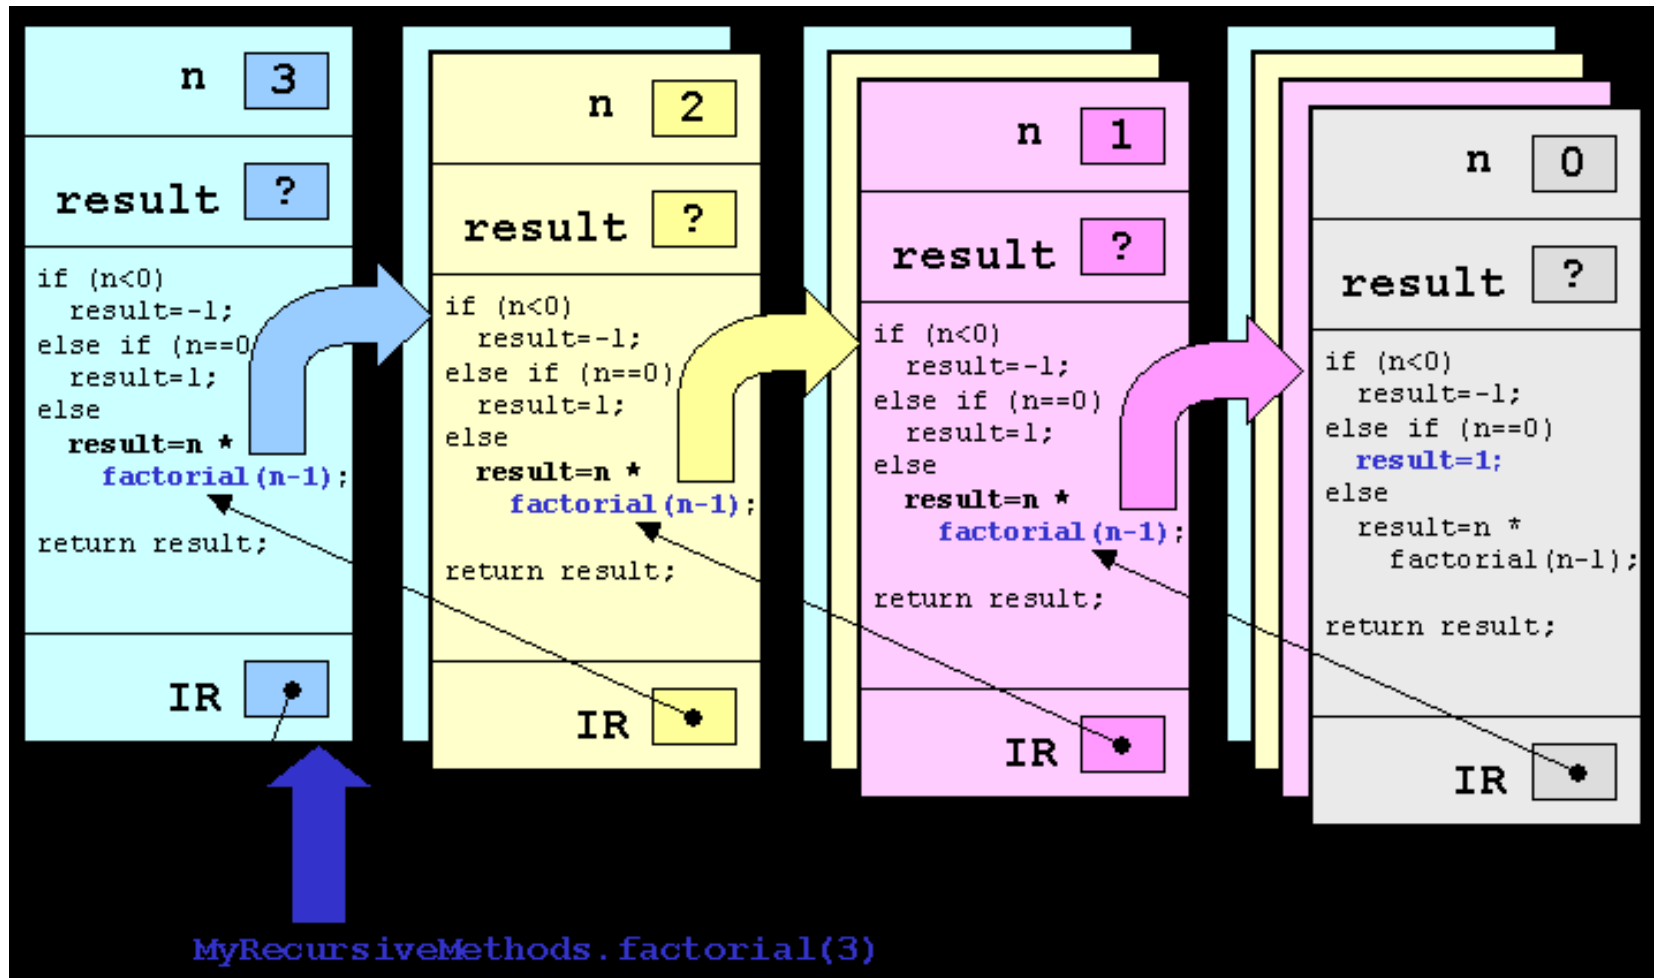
n 3

result ?

if (n<0)
result=-1;
else if (n==0)
result=1;
else
result=n *
factorial(n-1);

return result;

IR

n 2

result ?

if (n<0)
result=-1;
else if (n==0)
result=1;
else
result=n *
factorial(n-1);

return result;

IR

n 1

result ?

if (n<0)
result=-1;
else if (n==0)
result=1;
else
result=n *
factorial(n-1);

return result;

IR

n 0

result ?

if (n<0)
result=-1;
else if (n==0)
result=1;
else
result=n *
factorial(n-1);

return result;

IR

MyRecursiveMethods.factorial(3)